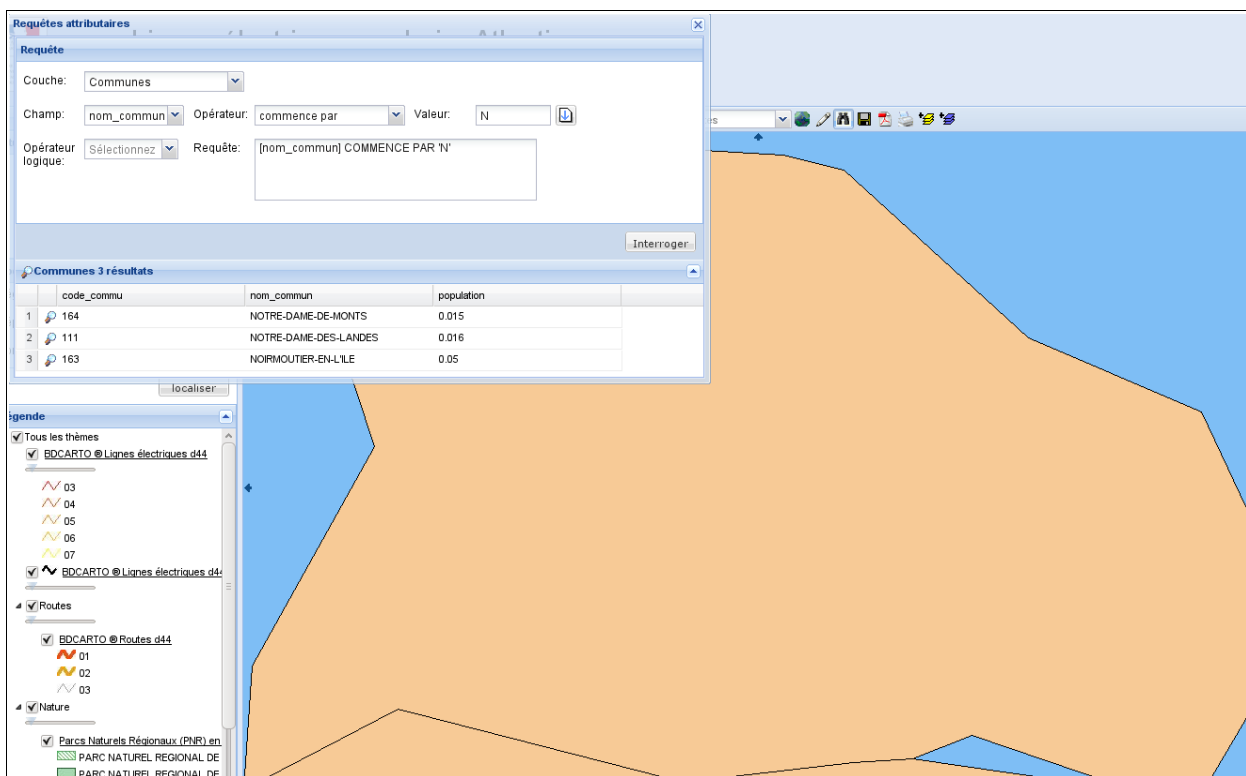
Requêtes attributaires

Requête

Couche: Communes

Champ: nom_commun Opérateur: commence par Valeur: N

Opérateur logique: Sélectionnez Requête: [nom_commun] COMMENCE PAR 'N'

Interroger

Communes 3 résultats

| | code_commu | nom_commun | population |
|---|---|---|---|
| 1 | 164 | NOTRE-DAME-DE-MONTS | 0.015 |
| 2 | 111 | NOTRE-DAME-DES-LANDES | 0.016 |
| 3 | 163 | NOIRMOUTIER-EN-L'ILE | 0.05 |

localiser

égende

Tous les thèmes

BDCARTO ® Lignes électriques d44

03
04
05
06
07

BDCARTO ® Lignes électriques d44

Routes

BDCARTO ® Routes d44

01
02
03

Nature

Parcs Naturels Régionaux (PNR) en

PARC NATUREL REGIONAL DE
PARC NATUREL REGIONAL DE

es